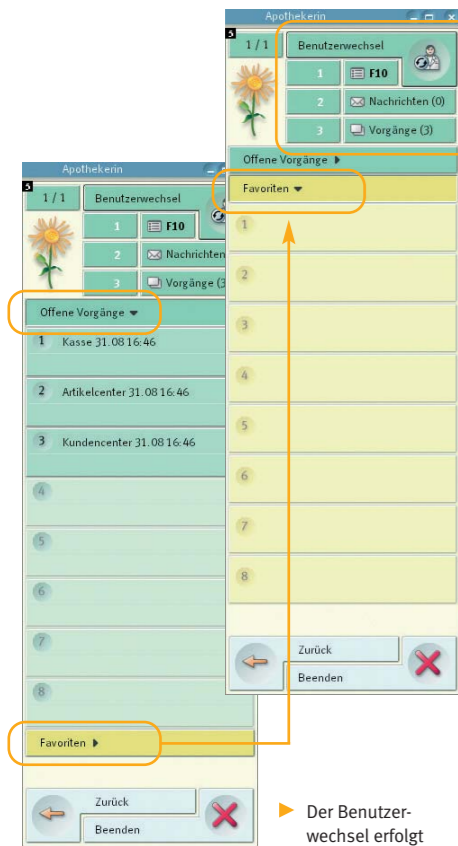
Apothekerin

5

1 / 1

Benutzerwechsel

1

F10

2

Nachrichten (0)

3

Vorgänge (3)

Offene Vorgänge ▸

Favoriten ▾

1

2

3

4

5

6

7

8

Zurück

Beenden

Apothekerin

5

1 / 1

Benutzerwechsel

1

F10

2

Nachrichten

3

Vorgänge (3

Offene Vorgänge ▾

1 Kasse 31.08 16:46

2 Artikelcenter 31.08 16:46

3 Kundencenter 31.08 16:46

4

5

6

7

8

Favoriten ▸

Zurück

Beenden

Der Benutzerwechsel erfolgt